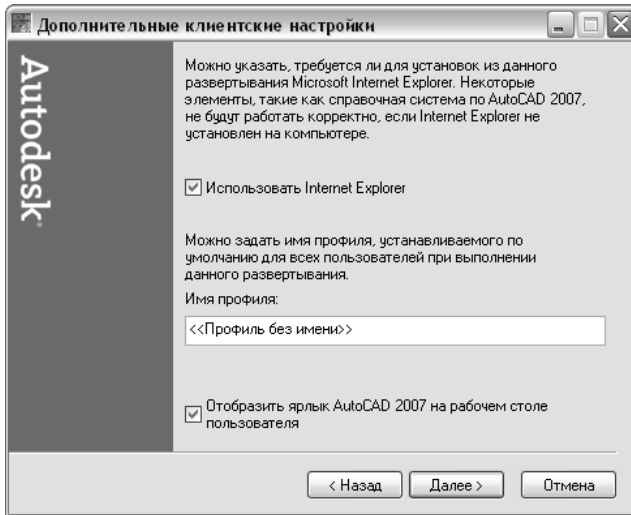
Дополнительные клиентские настройки

Autodesk

Можно указать, требуется ли для установок из данного развертывания Microsoft Internet Explorer. Некоторые элементы, такие как справочная система по AutoCAD 2007, не будут работать корректно, если Internet Explorer не установлен на компьютере.

☑ Использовать Internet Explorer

Можно задать имя профиля, устанавливаемого по умолчанию для всех пользователей при выполнении данного развертывания.

Имя профиля:

<<Профиль без имени>>

☑ Отобразить ярлык AutoCAD 2007 на рабочем столе пользователя

< Назад | Далее > | Отмена